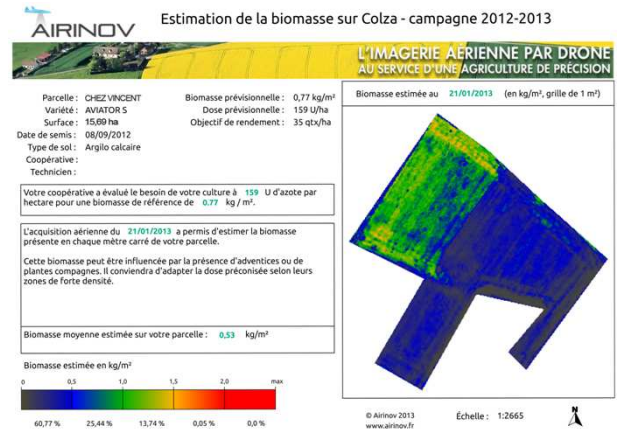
AIRINOV

Estimation de la biomasse sur Colza - campagne 2012-2013

L'IMAGERIE AÉRIENNE PAR DRONE
AU SERVICE D'UNE AGRICULTURE DE PRÉCISION

| | |
|---|---|
| Parcelle : | CHEZ VINCENT |
| Variété : | AVIATOR S |
| Surface : | 15,69 ha |
| Date de semis : | 08/09/2012 |
| Type de sol : | Argilo calcaire |
| Coopérative : | |
| Technicien : | |

| | |
|---|---|
| Biomasse prévisionnelle : | 0,77 kg/m² |
| Dose prévisionnelle : | 159 U/ha |
| Objectif de rendement : | 35 qtx/ha |

Votre coopérative a évalué le besoin de votre culture à 159 U d'azote par hectare pour une biomasse de référence de 0.77 kg / m².

L'acquisition aérienne du 21/01/2013 a permis d'estimer la biomasse présente en chaque mètre carré de votre parcelle.

Cette biomasse peut être influencée par la présence d'adventices ou de plantes compagnes. Il conviendra d'adapter la dose préconisée selon leurs zones de forte densité.

Biomasse moyenne estimée sur votre parcelle : 0,53 kg/m²

Biomasse estimée au 21/01/2013 (en kg/m², grille de 1 m²)

Biomasse estimée en kg/m²

0 0,5 1,0 1,5 2,0 max

60,77 % 25,44 % 13,74 % 0,05 % 0,0 %

© Airinov 2013
www.airinov.fr

Échelle : 1:2665

N